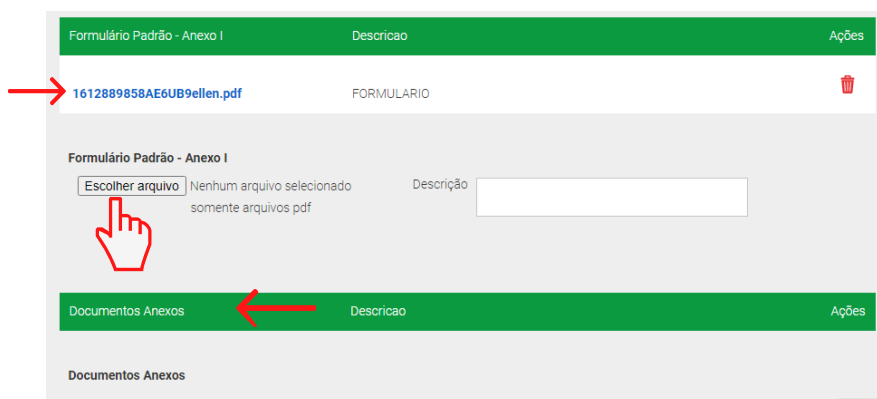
| Formulário Padrão - Anexo I | Descricao | Ações |
|---|---|---|
| 1612889858AE6UB9ellen.pdf | FORMULARIO | |

Formulário Padrão - Anexo I

Escolher arquivo Nenhum arquivo selecionado somente arquivos pdf

Descrição

| Documentos Anexos | Descricao | Ações |
|---|---|---|

Documentos Anexos